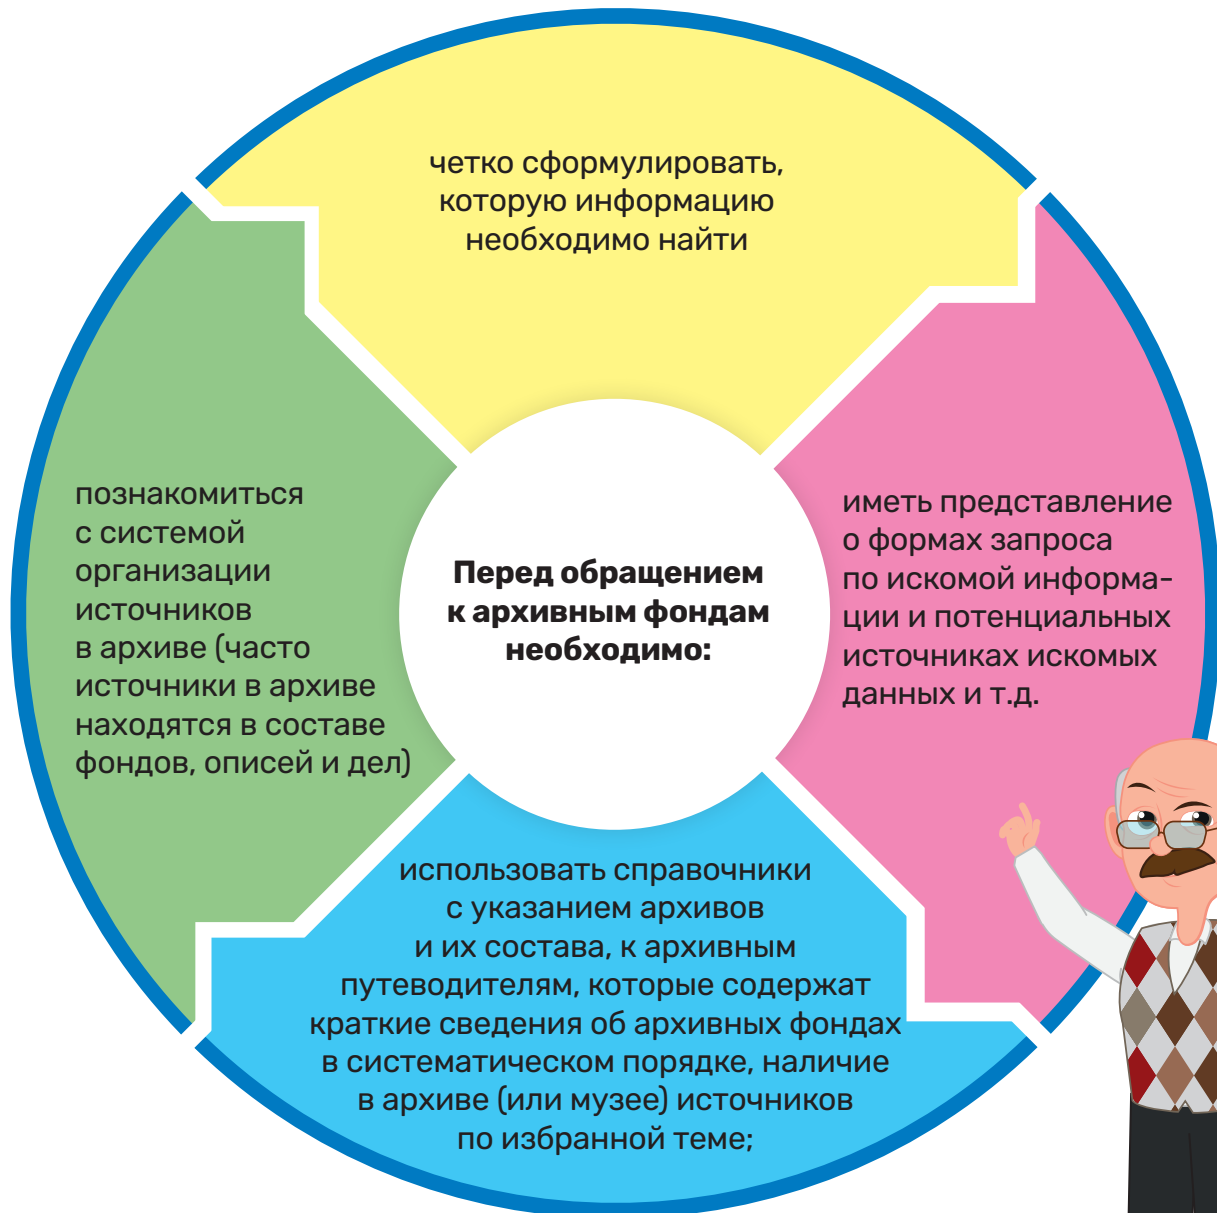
Перед обращением к архивным фондам необходимо:

четко сформулировать, которую информацию необходимо найти

иметь представление о формах запроса по искомой информации и потенциальных источниках искомых данных и т.д.

использовать справочники с указанием архивов и их состава, к архивным путеводителям, которые содержат краткие сведения об архивных фондах в систематическом порядке, наличие в архиве (или музее) источников по избранной теме;

познакомиться с системой организации источников в архиве (часто источники в архиве находятся в составе фондов, описей и дел)